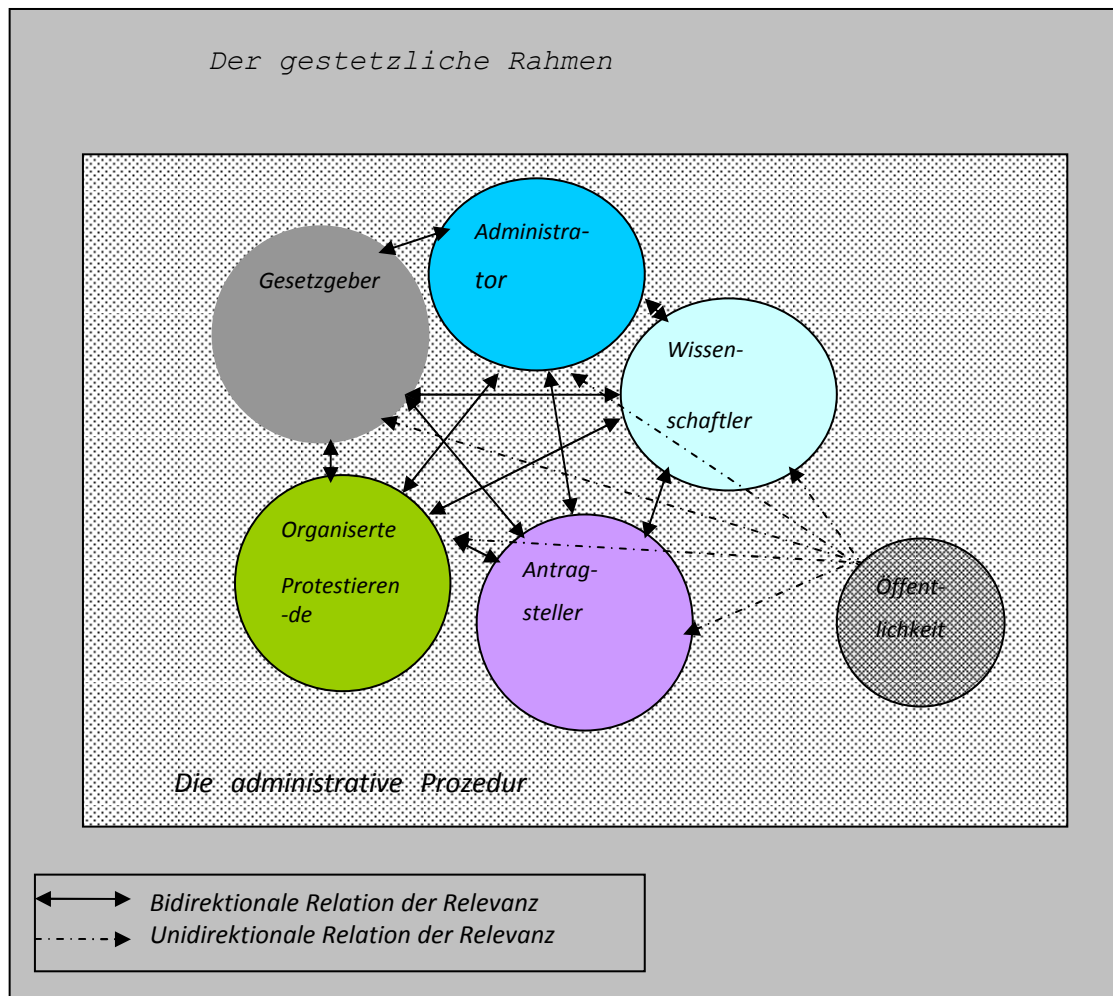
Der gestetzliche Rahmen

Gesetzgeber

Administrator

Wissenschaftler

Organiserte Protestierende

Antragsteller

Öffentlichkeit

Die administrative Prozedur

Bidirektionale Relation der Relevanz

Unidirektionale Relation der Relevanz